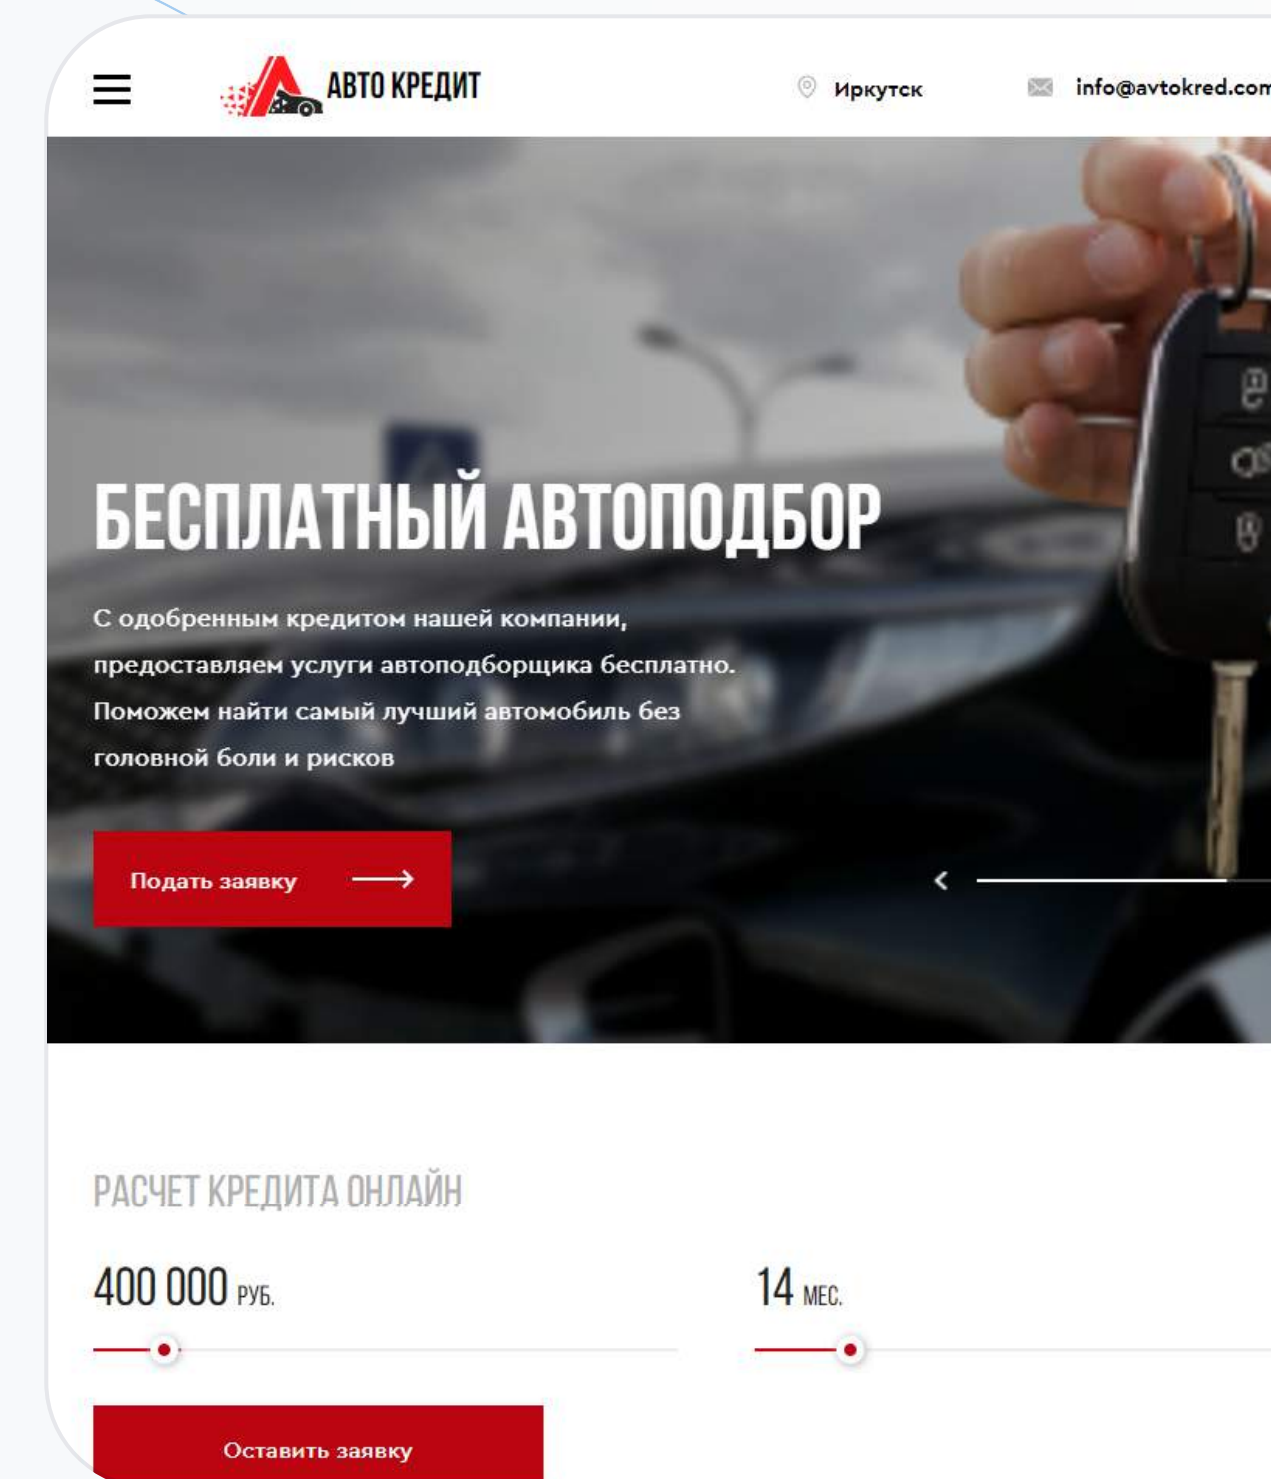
АВТО КРЕДИТ

Иркутск

info@avtokred.com

БЕСПЛАТНЫЙ АВТОПОДБОР

С одобренным кредитом нашей компании, предоставляем услуги автоподборщика бесплатно. Поможем найти самый лучший автомобиль без головной боли и рисков

Подать заявку

РАСЧЕТ КРЕДИТА ОНЛАЙН

400 000 РУБ.

14 МЕС.

Оставить заявку